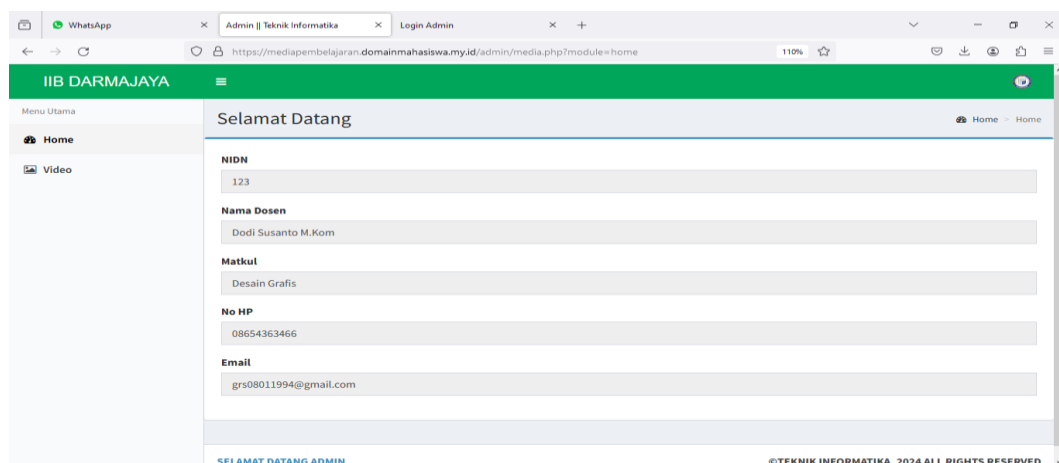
WhatsApp
Admin || Teknik Informatika
Login Admin
https://mediapembelajaran.domainmahasiswa.my.id/admin/media.php?module=home
110%

IIB DARMAJAYA

Menu Utama
Home
Video

Selamat Datang
Home > Home

NIDN
123

Nama Dosen
Dodi Susanto M.Kom

Matkul
Desain Grafis

No HP
08654363466

Email
grs08011994@gmail.com

SELAMAT DATANG ADMIN
©TEKNIK INFORMATIKA 2024 ALL RIGHTS RESERVED